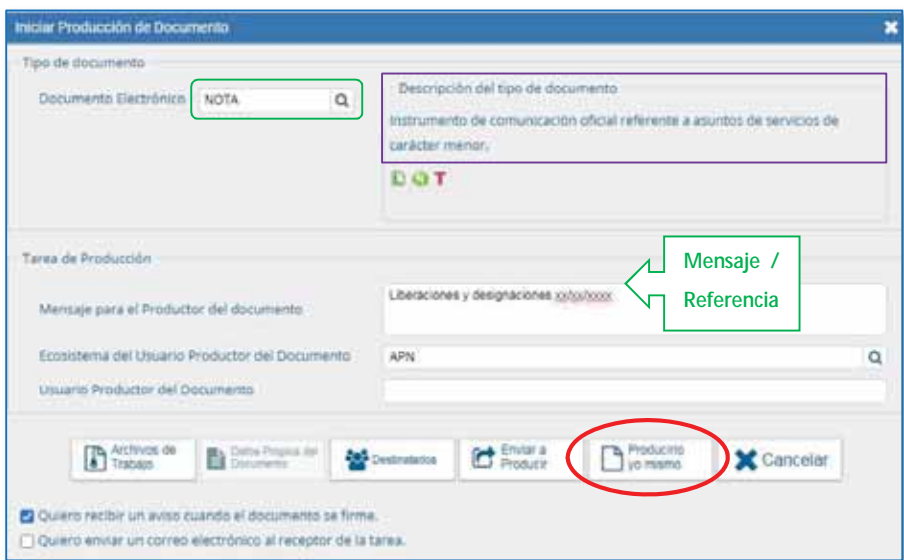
Iniciar Producción de Documento

Tipo de documento

Documento Electrónico NOTA

Descripción del tipo de documento

Instrumento de comunicación oficial referente a asuntos de servicios de carácter menor.

Tarea de Producción

Mensaje / Referencia

Mensaje para el Productor del documento

Liberaciones y designaciones xx/xx/xxxx

Ecosistema del Usuario Productor del Documento

APN

Usuario Productor del Documento

Archivos de Trabajo

Datos Propios del Documento

Destinatarios

Enviar a Producir

Producirlo yo mismo

Cancelar

Quiero recibir un aviso cuando el documento se firma.

Quiero enviar un correo electrónico al receptor de la tarea.